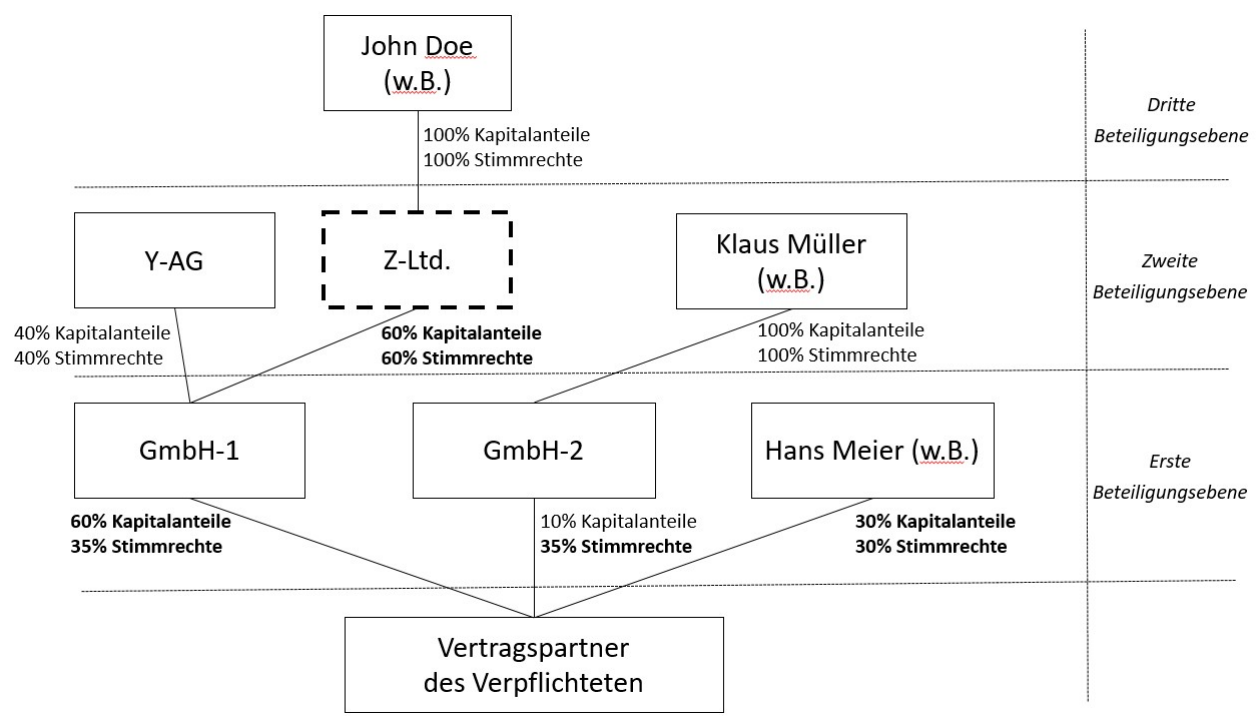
John Doe (w.B.)

100% Kapitalanteile
100% Stimmrechte

Dritte Beteiligungsebene

Y-AG

Z-Ltd.

Klaus Müller (w.B.)

Zweite Beteiligungsebene

40% Kapitalanteile
40% Stimmrechte

**60% Kapitalanteile**
**60% Stimmrechte**

100% Kapitalanteile
100% Stimmrechte

GmbH-1

GmbH-2

Hans Meier (w.B.)

Erste Beteiligungsebene

**60% Kapitalanteile**
**35% Stimmrechte**

10% Kapitalanteile
**35% Stimmrechte**

**30% Kapitalanteile**
**30% Stimmrechte**

Vertragspartner des Verpflichteten